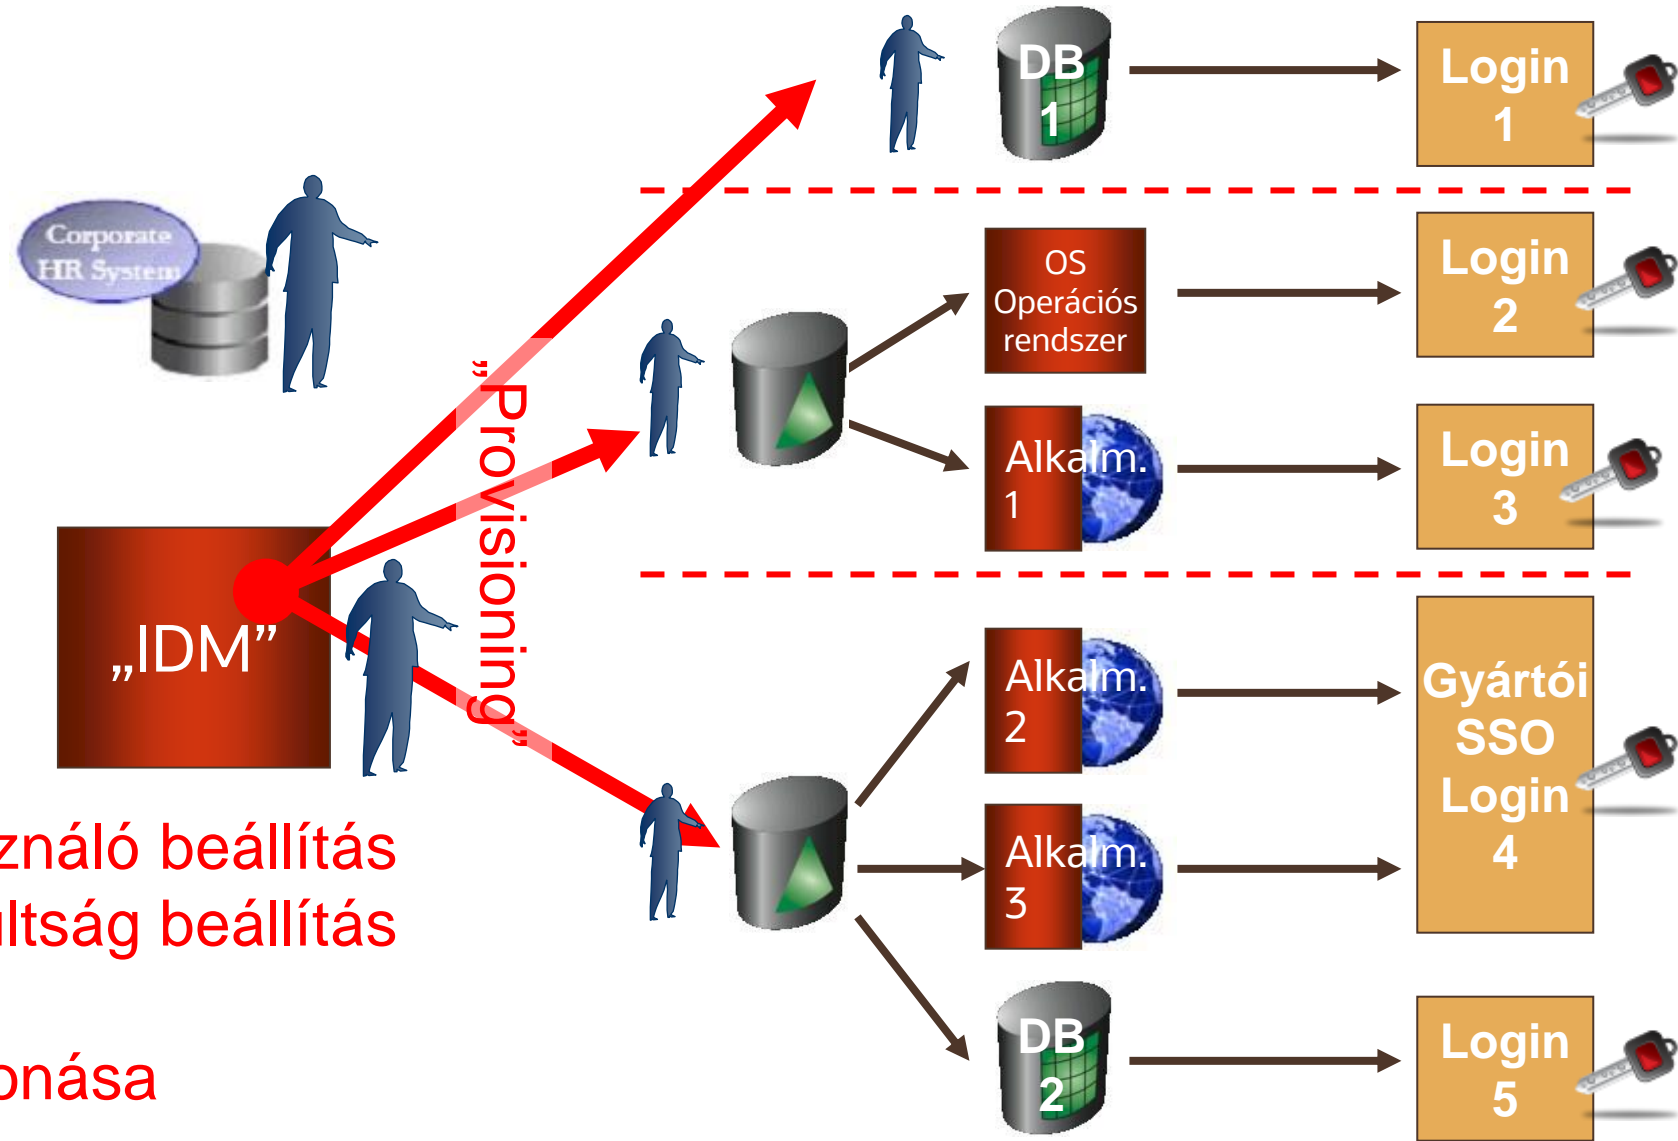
DB 1

Login 1

Corporate HR System

OS Operációs rendszer

Login 2

„Provisioning"

Alkalm. 1

Login 3

„IDM"

Alkalm. 2

Gyártói SSO Login 4

Alkalm. 3

ználó beállítás
ltság beállítás

onása

DB 2

Login 5